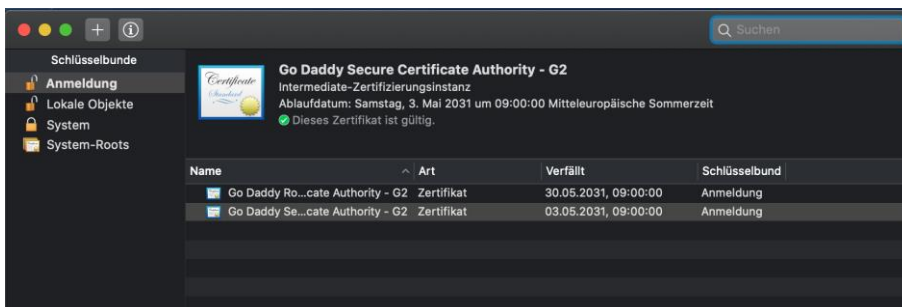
Suchen

Schlüsselbunde
Anmeldung
Lokale Objekte
System
System-Roots

Certificate Standard

Go Daddy Secure Certificate Authority - G2
Intermediate-Zertifizierungsinstanz
Ablaufdatum: Samstag, 3. Mai 2031 um 09:00:00 Mitteleuropäische Sommerzeit
Dieses Zertifikat ist gültig.

| Name | Art | Verfällt | Schlüsselbund |
|---|---|---|---|
| Go Daddy Ro...cate Authority - G2 | Zertifikat | 30.05.2031, 09:00:00 | Anmeldung |
| Go Daddy Se...cate Authority - G2 | Zertifikat | 03.05.2031, 09:00:00 | Anmeldung |